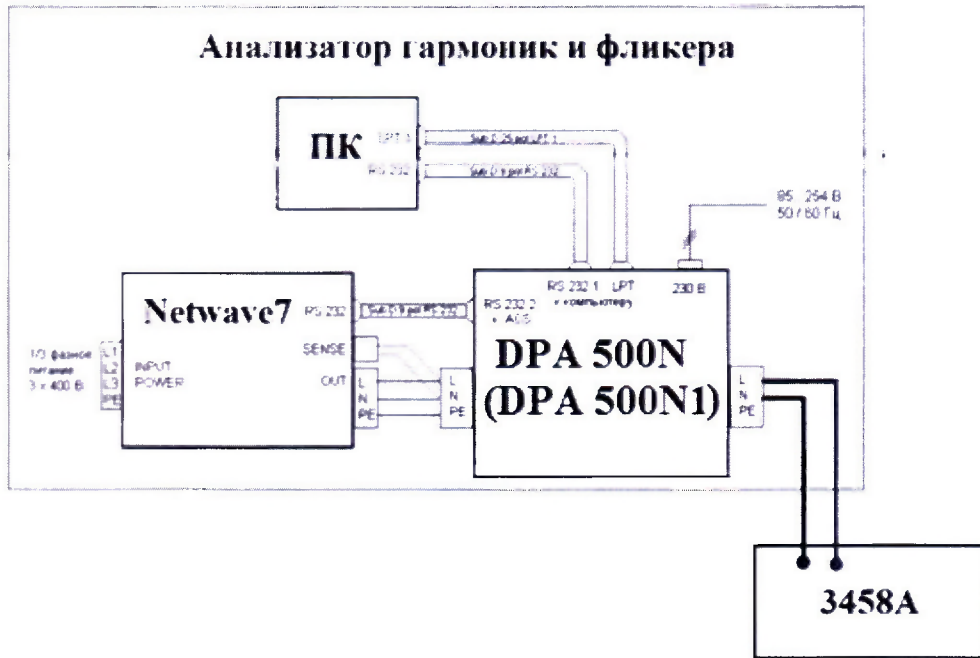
Анализатор гармоник и фликера

ПК

LPT 1

RS 232

Sub D 25 pol LPT 1

Sub D 9 pol RS 232

85...254 В
50 / 60 Гц

Netwave7

RS 232

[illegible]

RS 232 2
к AGS

RS 232 1
к компьютеру

LPT

230 В

1/3 фазное питание 3 х 400 В

L1
L2
L3
PE

INPUT
POWER

SENSE

OUT

L
N
PE

L
N
PE

DPA 500N
(DPA 500N1)

L
N
PE

3458A